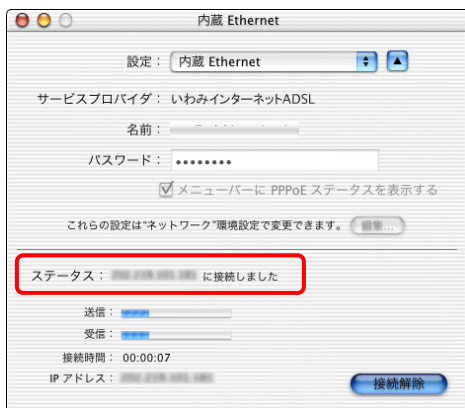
内蔵 Ethernet

設定： 内蔵 Ethernet

サービスプロバイダ： いわみインターネットADSL

名前： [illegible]

パスワード： ••••••••

メニューバーに PPPoE ステータスを表示する

これらの設定は"ネットワーク"環境設定で変更できます。 編集...

ステータス： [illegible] に接続しました

送信：

受信：

接続時間： 00:00:07

IP アドレス： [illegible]

接続解除